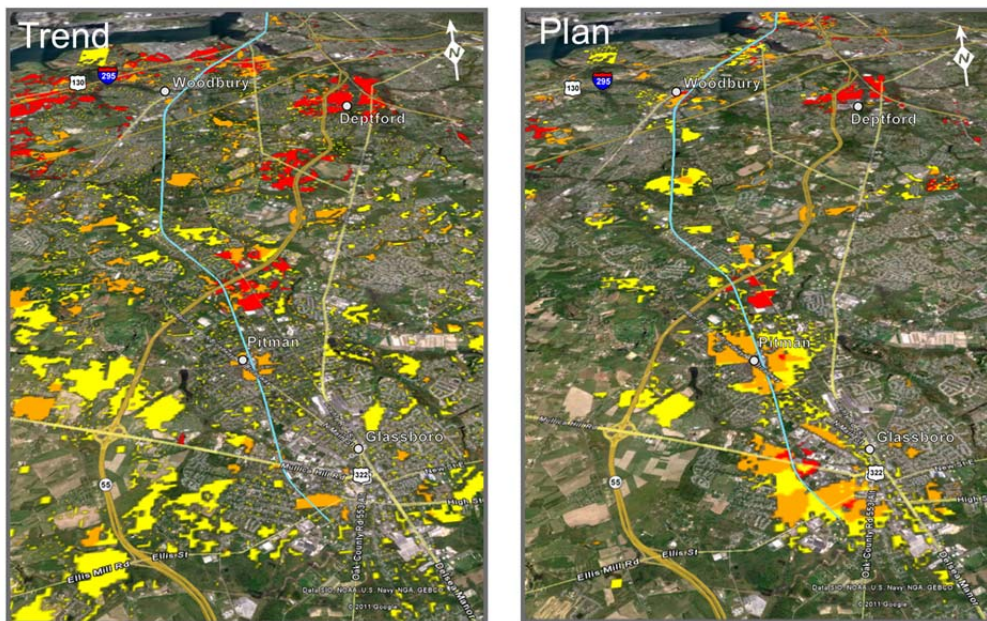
Trend

N

130

295

Woodbury

Deptford

Pitman

Glassboro

322

55

Mullica Hill Rd

High St

New

Ellis Mill Rd

Ellis St

Oak County Rd 553

Delsea Manor

Data SIO, NOAA, U.S. Navy, NGA, GEBCO
© 2011 Google

Plan

N

130

295

Woodbury

Deptford

Pitman

Glassboro

322

55

High St

New

Ellis Mill Rd

Ellis St

Oak County Rd 553

Delsea Manor

Data SIO, NOAA, U.S. Navy, NGA, GEBCO
© 2011 Google